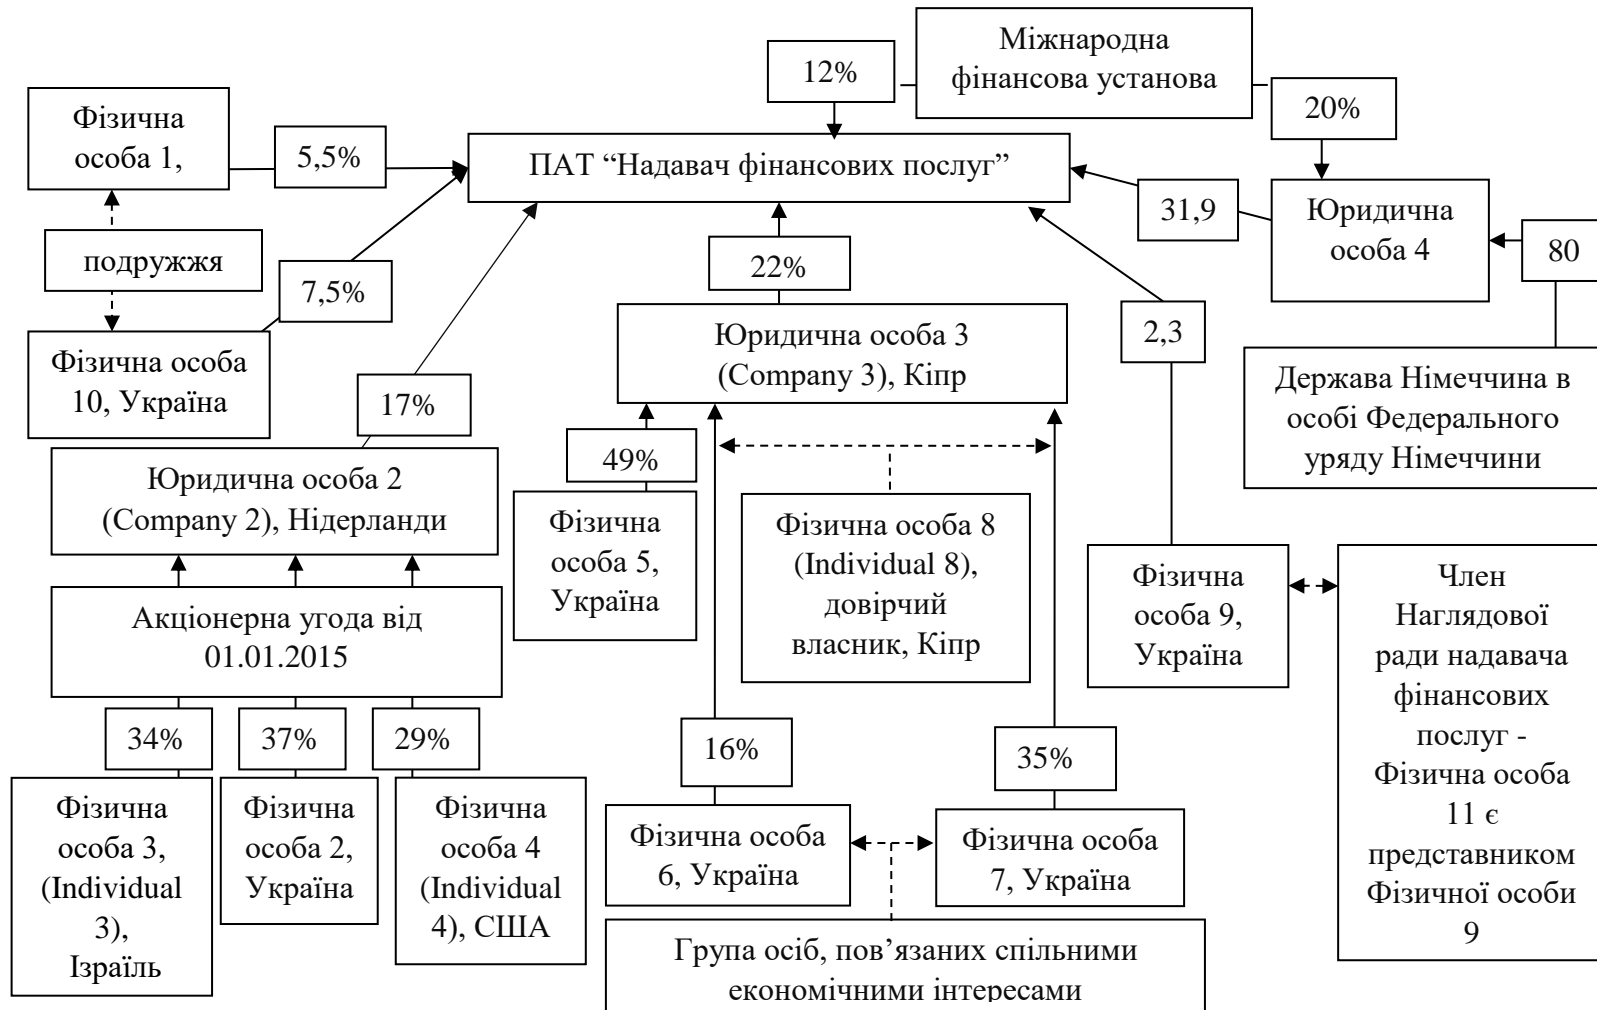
Міжнародна фінансова установа

12%

20%

Фізична особа 1,

5,5%

ПАТ "Надавач фінансових послуг"

31,9

Юридична особа 4

80

подружжя

7,5%

22%

Фізична особа 10, Україна

Юридична особа 3 (Company 3), Кіпр

2,3

Держава Німеччина в особі Федерального уряду Німеччини

17%

Юридична особа 2 (Company 2), Нідерланди

49%

Фізична особа 5, Україна

Фізична особа 8 (Individual 8), довірчий власник, Кіпр

Фізична особа 9, Україна

Член Наглядової ради надавача фінансових послуг - Фізична особа 11 є представником Фізичної особи 9

Акціонерна угода від 01.01.2015

34%

37%

29%

16%

35%

Фізична особа 3, (Individual 3), Ізраїль

Фізична особа 2, Україна

Фізична особа 4 (Individual 4), США

Фізична особа 6, Україна

Фізична особа 7, Україна

Група осіб, пов'язаних спільними економічними інтересами